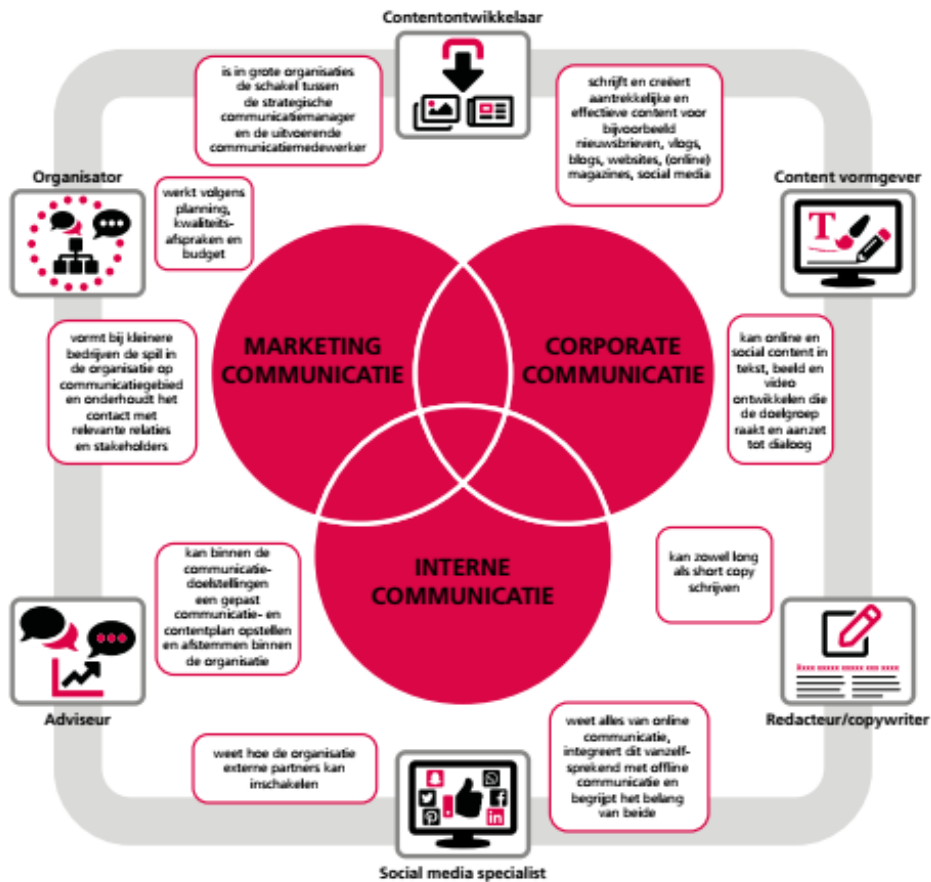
Contentontwikkelaar

is in grote organisaties de schakel tussen de strategische communicatiemanager en de uitvoerende communicatiemedewerker

schrijft en creëert aantrekkelijke en effectieve content voor bijvoorbeeld nieuwsbrieven, vlogs, blogs, websites, (online) magazines, social media

Organisator

werkt volgens planning, kwaliteitsafspraken en budget

Content vormgever

MARKETING COMMUNICATIE

CORPORATE COMMUNICATIE

vormt bij kleinere bedrijven de spil in de organisatie op communicatiegebied en onderhoudt het contact met relevante relaties en stakeholders

kan online en social content in tekst, beeld en video ontwikkelen die de doelgroep raakt en aanzet tot dialoog

INTERNE COMMUNICATIE

kan zowel long als short copy schrijven

kan binnen de communicatiedoelstellingen een gepast communicatie- en contentplan opstellen en afstemmen binnen de organisatie

Adviseur

Redacteur/copywriter

weet alles van online communicatie, integreert dit vanzelfsprekend met offline communicatie en begrijpt het belang van beide

weet hoe de organisatie externe partners kan inschakelen

Social media specialist